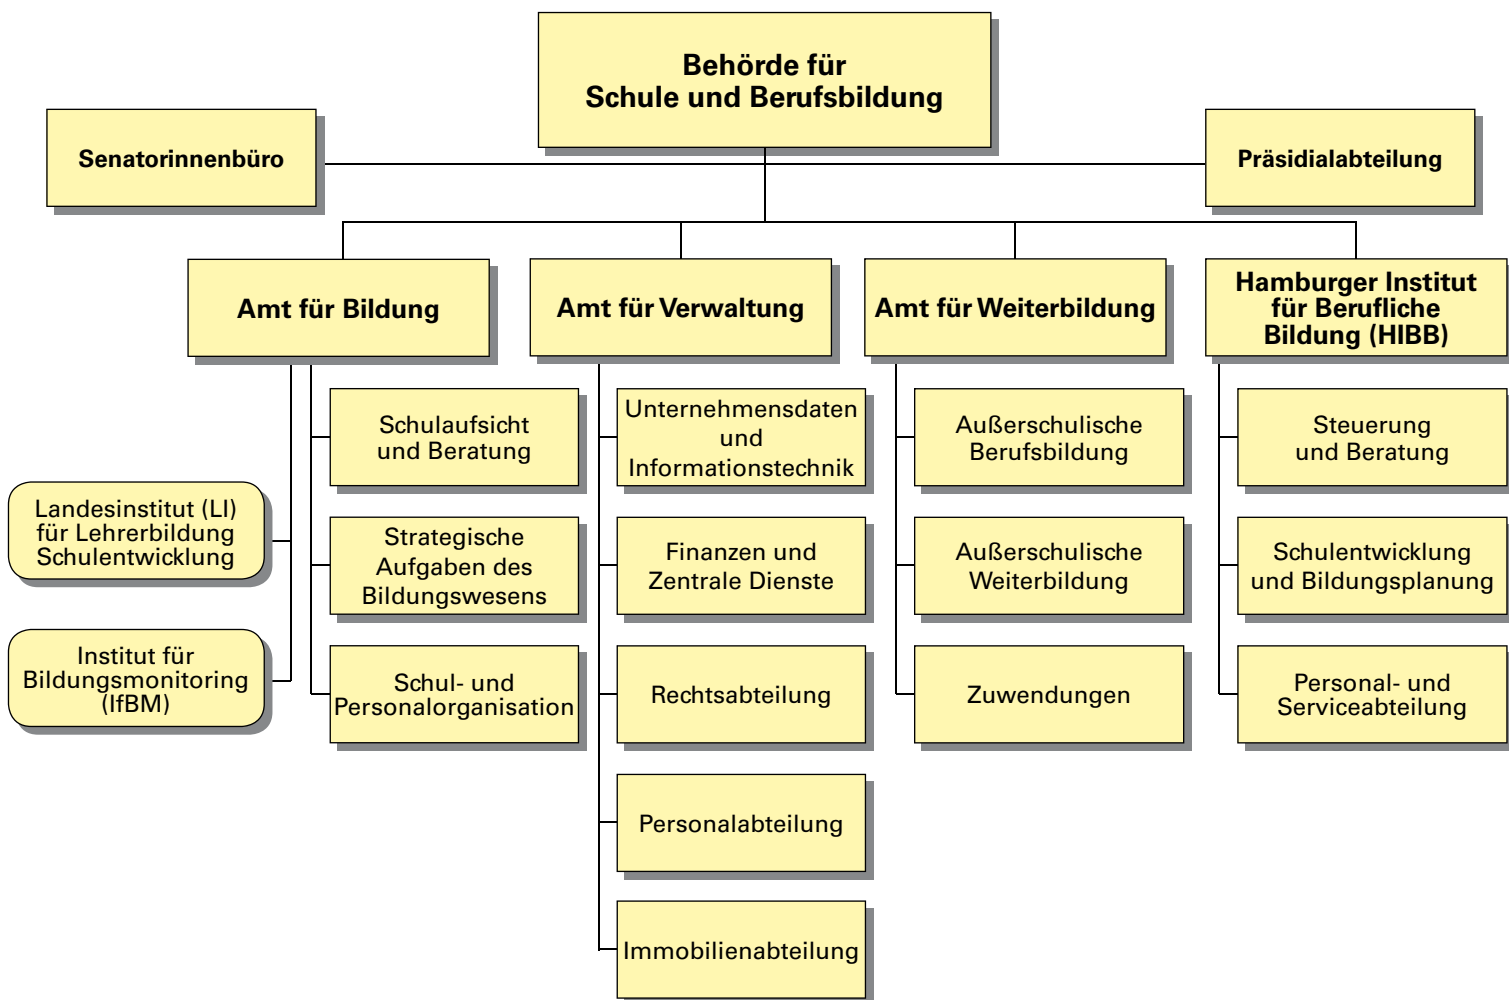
Behörde für Schule und Berufsbildung

Senatorinnenbüro

Präsidialabteilung

Amt für Bildung

Amt für Verwaltung

Amt für Weiterbildung

Hamburger Institut für Berufliche Bildung (HIBB)

Schulaufsicht und Beratung

Strategische Aufgaben des Bildungswesens

Schul- und Personalorganisation

Landesinstitut (LI) für Lehrerbildung Schulentwicklung

Institut für Bildungsmonitoring (IfBM)

Unternehmensdaten und Informationstechnik

Finanzen und Zentrale Dienste

Rechtsabteilung

Personalabteilung

Immobilienabteilung

Außerschulische Berufsbildung

Außerschulische Weiterbildung

Zuwendungen

Steuerung und Beratung

Schulentwicklung und Bildungsplanung

Personal- und Serviceabteilung